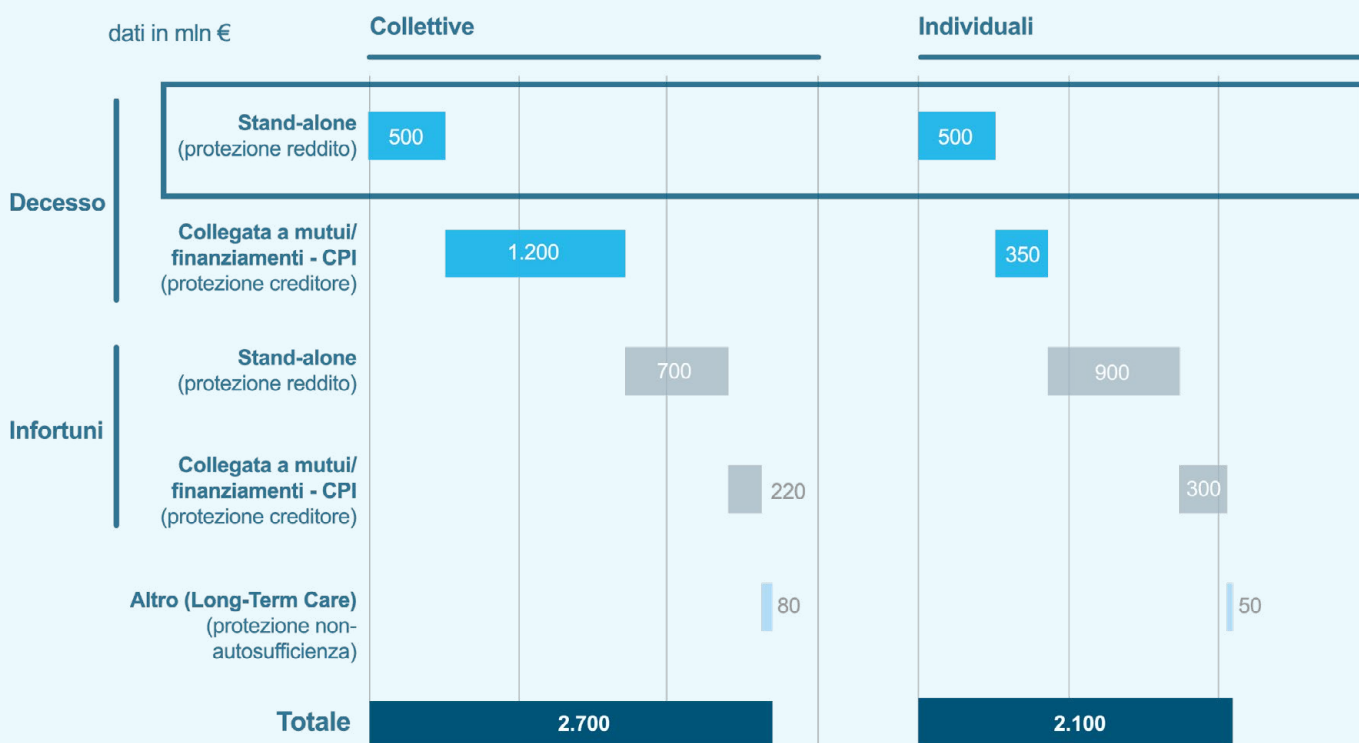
dati in mln €

Collettive

Individuali

Decesso

Stand-alone
(protezione reddito)

500

500

Collegata a mutui/finanziamenti - CPI
(protezione creditore)

1.200

350

Infortuni

Stand-alone
(protezione reddito)

700

900

Collegata a mutui/finanziamenti - CPI
(protezione creditore)

220

300

Altro (Long-Term Care)
(protezione non-autosufficienza)

80

50

Totale

2.700

2.100